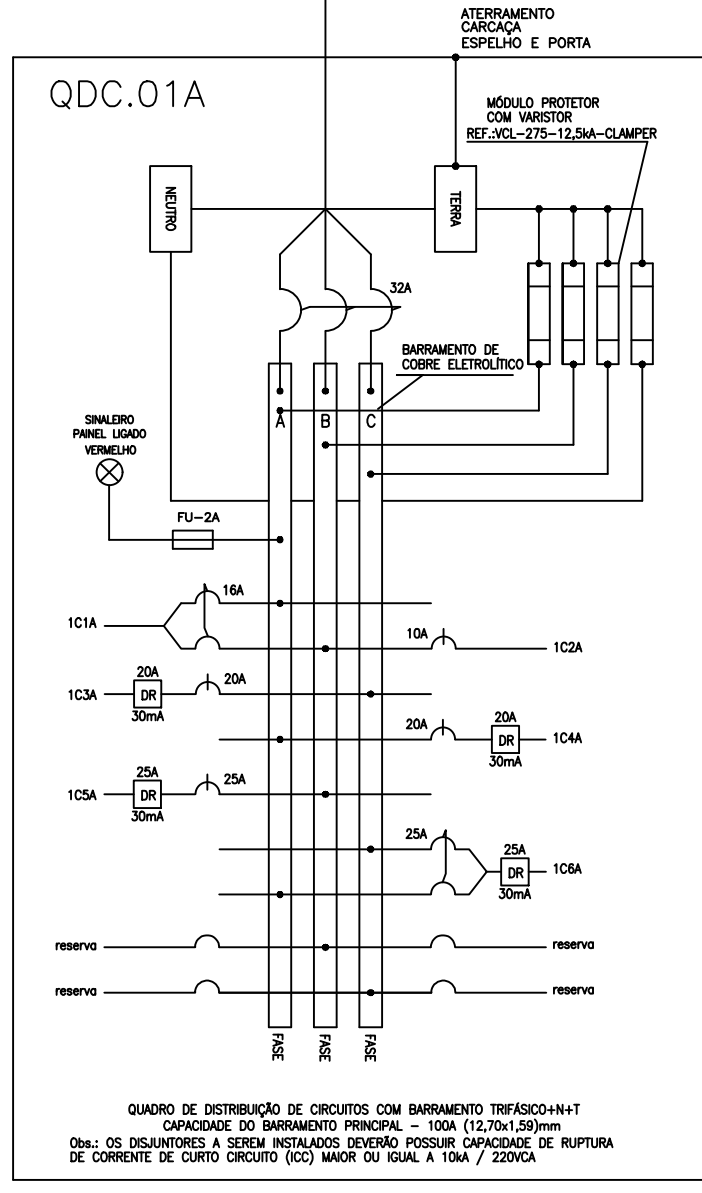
ATERRAMENTO
CARCAÇA
ESPELHO E PORTA

QDC.01A

MÓDULO PROTETOR
COM VARISTOR
REF.:VCL-275-12,5kA-CLAMPER

NEUTRO

TERRA

32A

BARRAMENTO DE
COBRE ELETROLÍTICO

A B C

SINALEIRO
PAINEL LIGADO
VERMELHO

FU-2A

16A
1C1A

10A
1C2A

20A
DR
30mA
1C3A
20A

20A
20A
DR
30mA
1C4A

25A
DR
30mA
1C5A
25A

25A
25A
DR
30mA
1C6A

reserva
reserva
reserva
reserva

FASE FASE FASE

QUADRO DE DISTRIBUIÇÃO DE CIRCUITOS COM BARRAMENTO TRIFÁSICO+N+T
CAPACIDADE DO BARRAMENTO PRINCIPAL - 100A (12,70x1,59)mm
Obs.: OS DISJUNTORES A SEREM INSTALADOS DEVERÃO POSSUIR CAPACIDADE DE RUPTURA DE CORRENTE DE CURTO CIRCUITO (ICC) MAIOR OU IGUAL A 10kA / 220VCA